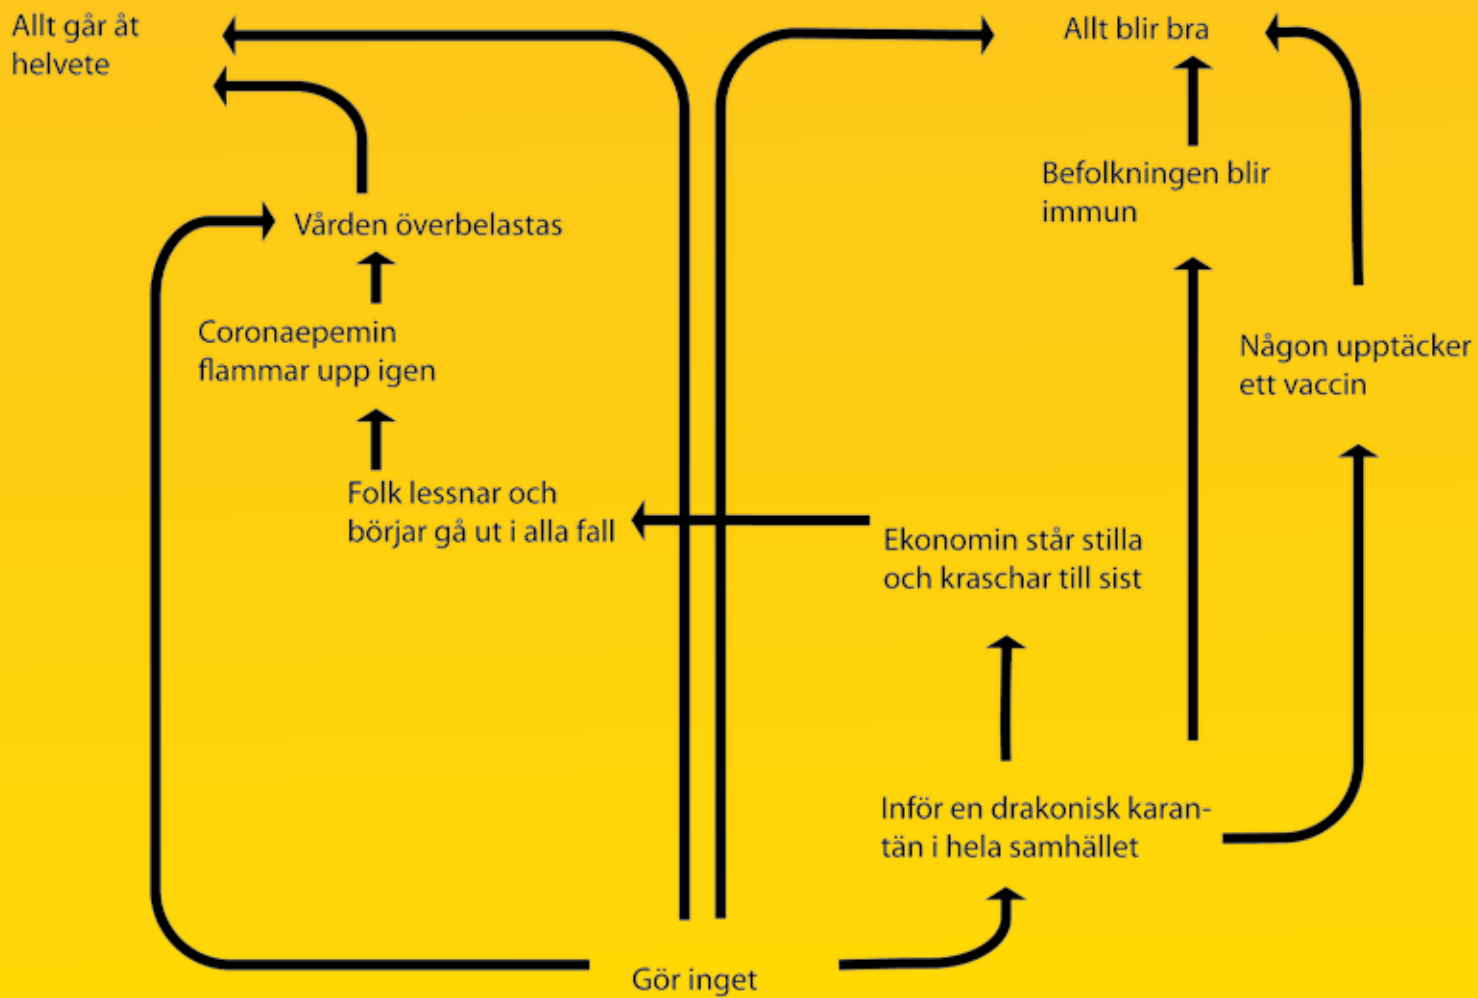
Allt går åt helvete

Allt blir bra

Befolkningen blir immun

Vården överbelastas

Coronaepemin flammar upp igen

Någon upptäcker ett vaccin

Folk lessnar och börjar gå ut i alla fall

Ekonomin står stilla och kraschar till sist

Inför en drakonisk karantän i hela samhället

Gör inget